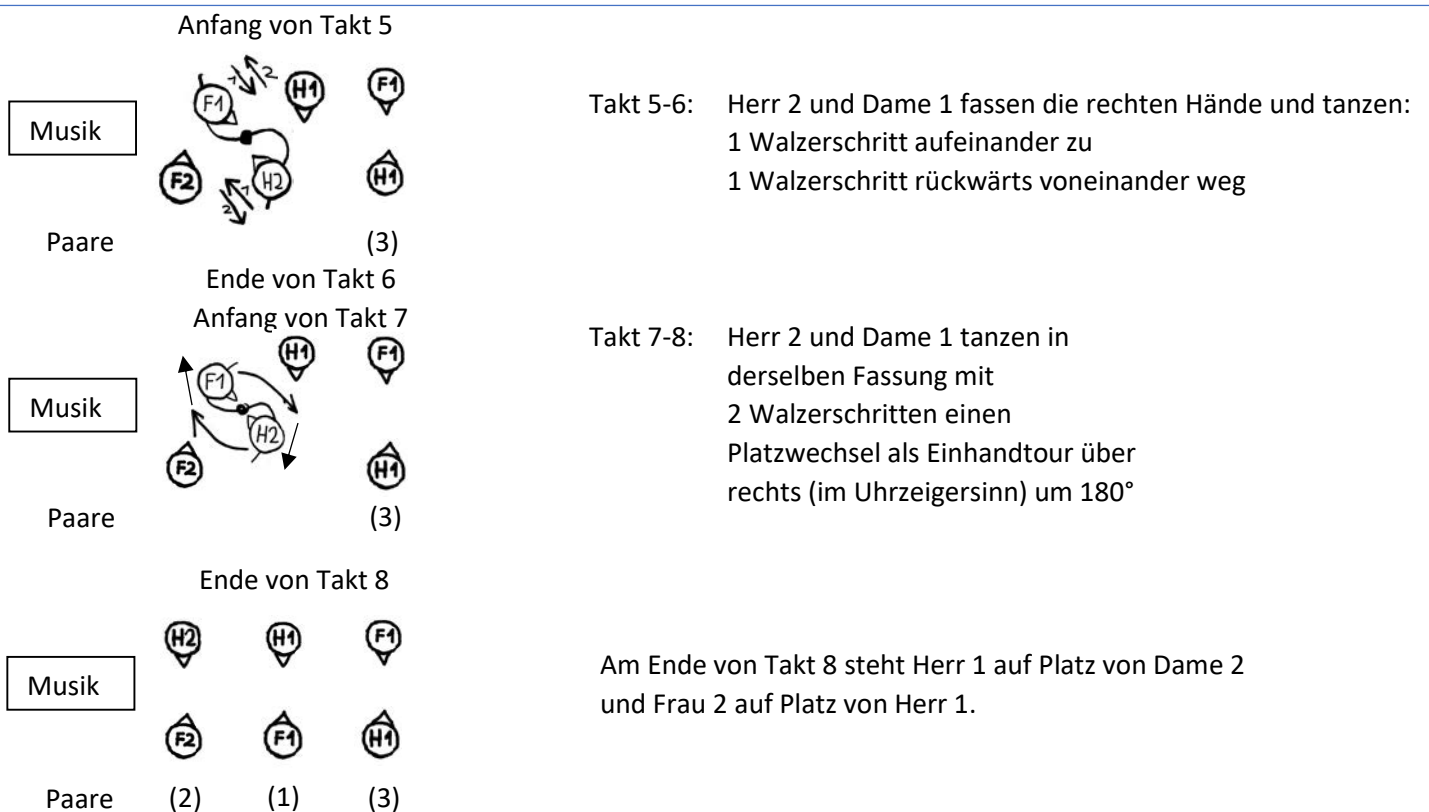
Anfang von Takt 5

Musik

F1 1 2 H1 F1

F2 H2 2 1 H1

Paare (3)

Takt 5-6: Herr 2 und Dame 1 fassen die rechten Hände und tanzen:
1 Walzerschritt aufeinander zu
1 Walzerschritt rückwärts voneinander weg

Ende von Takt 6
Anfang von Takt 7

Musik

F1 H1 F1

H2

F2 H1

Paare (3)

Takt 7-8: Herr 2 und Dame 1 tanzen in derselben Fassung mit 2 Walzerschritten einen Platzwechsel als Einhandtour über rechts (im Uhrzeigersinn) um 180°

Ende von Takt 8

Musik

H2 H1 F1

F2 F1 H1

Paare (2) (1) (3)

Am Ende von Takt 8 steht Herr 1 auf Platz von Dame 2 und Frau 2 auf Platz von Herr 1.